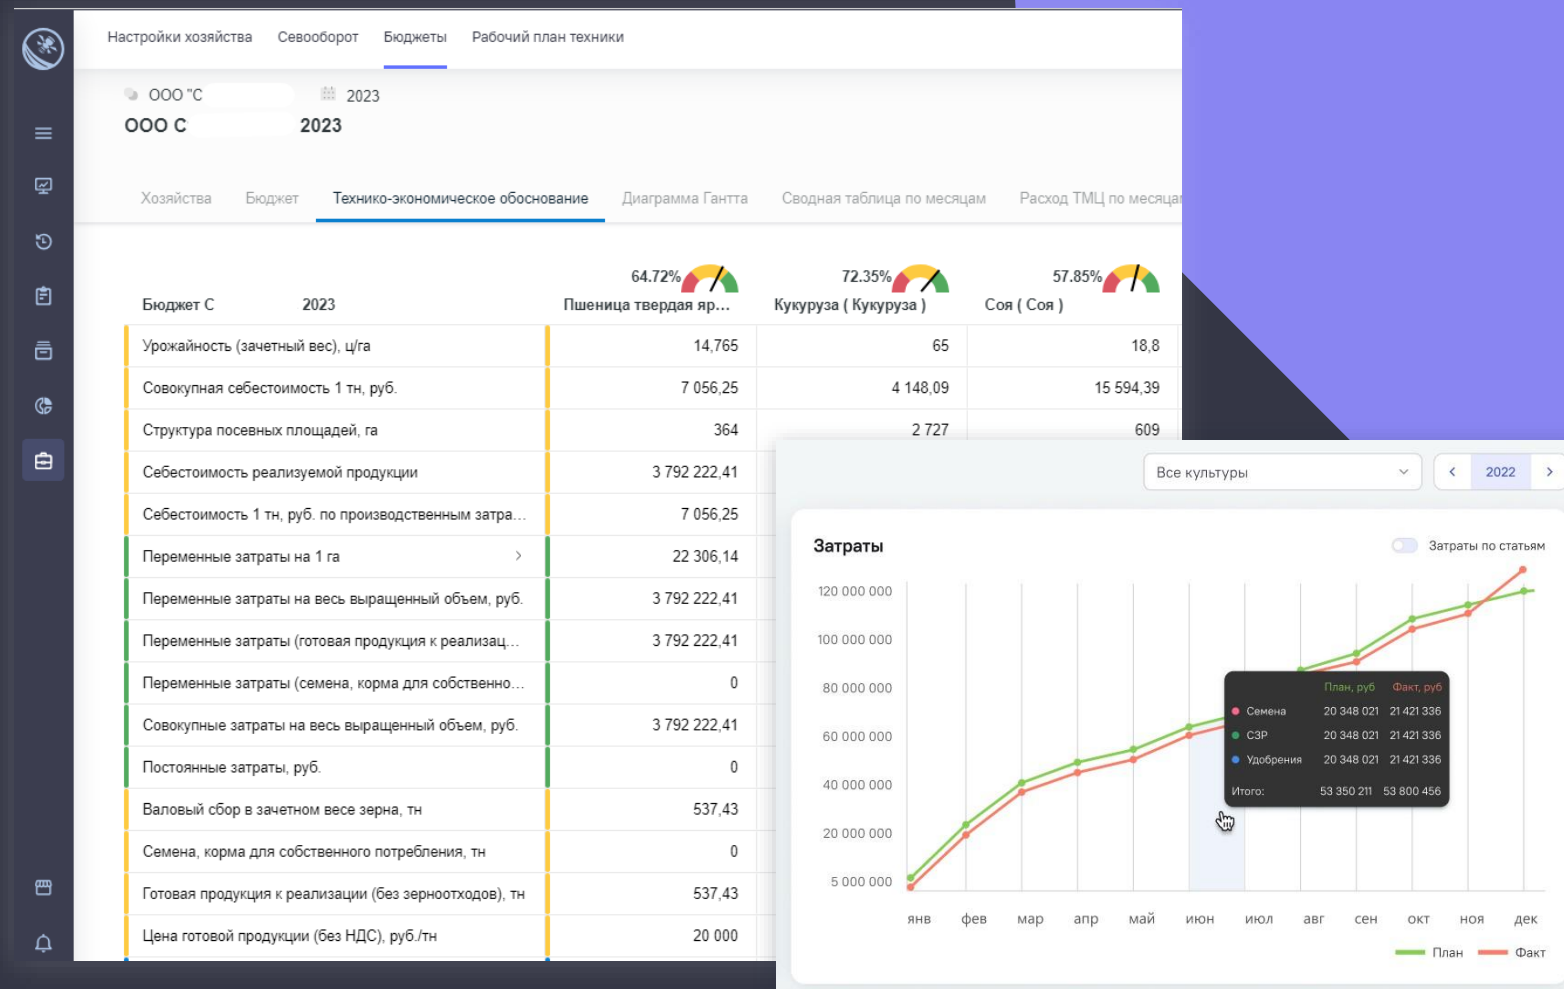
Настройки хозяйства Севооборот Бюджеты Рабочий план техники

ООО "С 2023
ООО С 2023

Хозяйства Бюджет Технико-экономическое обоснование Диаграмма Гантта Сводная таблица по месяцам Расход ТМЦ по месяца

| Бюджет С 2023 | 64.72% Пшеница твердая яр... | 72.35% Кукуруза ( Кукуруза ) | 57.85% Соя ( Соя ) |
|---|---|---|---|
| Урожайность (зачетный вес), ц/га | 14,765 | 65 | 18,8 |
| Совокупная себестоимость 1 тн, руб. | 7 056,25 | 4 148,09 | 15 594,39 |
| Структура посевных площадей, га | 364 | 2 727 | 609 |
| Себестоимость реализуемой продукции | 3 792 222,41 | | |
| Себестоимость 1 тн, руб. по производственным затра... | 7 056,25 | | |
| Переменные затраты на 1 га | 22 306,14 | | |
| Переменные затраты на весь выращенный объем, руб. | 3 792 222,41 | | |
| Переменные затраты (готовая продукция к реализац... | 3 792 222,41 | | |
| Переменные затраты (семена, корма для собственно... | 0 | | |
| Совокупные затраты на весь выращенный объем, руб. | 3 792 222,41 | | |
| Постоянные затраты, руб. | 0 | | |
| Валовый сбор в зачетном весе зерна, тн | 537,43 | | |
| Семена, корма для собственного потребления, тн | 0 | | |
| Готовая продукция к реализации (без зерноотходов), тн | 537,43 | | |
| Цена готовой продукции (без НДС), руб./тн | 20 000 | | |

Все культуры
‹ 2022 ›

Затраты
Затраты по статьям

120 000 000
100 000 000
80 000 000
60 000 000
40 000 000
20 000 000
5 000 000

| | План, руб | Факт, руб |
|---|---|---|
| Семена | 20 348 021 | 21 421 336 |
| СЗР | 20 348 021 | 21 421 336 |
| Удобрения | 20 348 021 | 21 421 336 |
| Итого: | 53 350 211 | 53 800 456 |

янв фев мар апр май июн июл авг сен окт ноя дек

План Факт